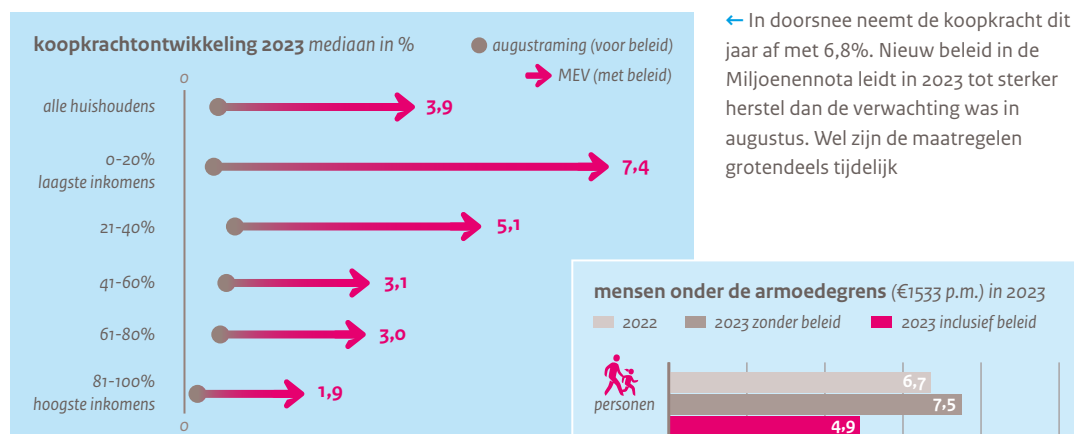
koopkrachtontwikkeling 2023 mediaan in %

augustraming (voor beleid)

MEV (met beleid)

0

alle huishoudens 3,9

0-20% laagste inkomens 7,4

21-40% 5,1

41-60% 3,1

61-80% 3,0

81-100% hoogste inkomens 1,9

0

← In doorsnee neemt de koopkracht dit jaar af met 6,8%. Nieuw beleid in de Miljoenennota leidt in 2023 tot sterker herstel dan de verwachting was in augustus. Wel zijn de maatregelen grotendeels tijdelijk

mensen onder de armoedegrens (€1533 p.m.) in 2023

2022 2023 zonder beleid 2023 inclusief beleid

personen

6,7

7,5

4,9